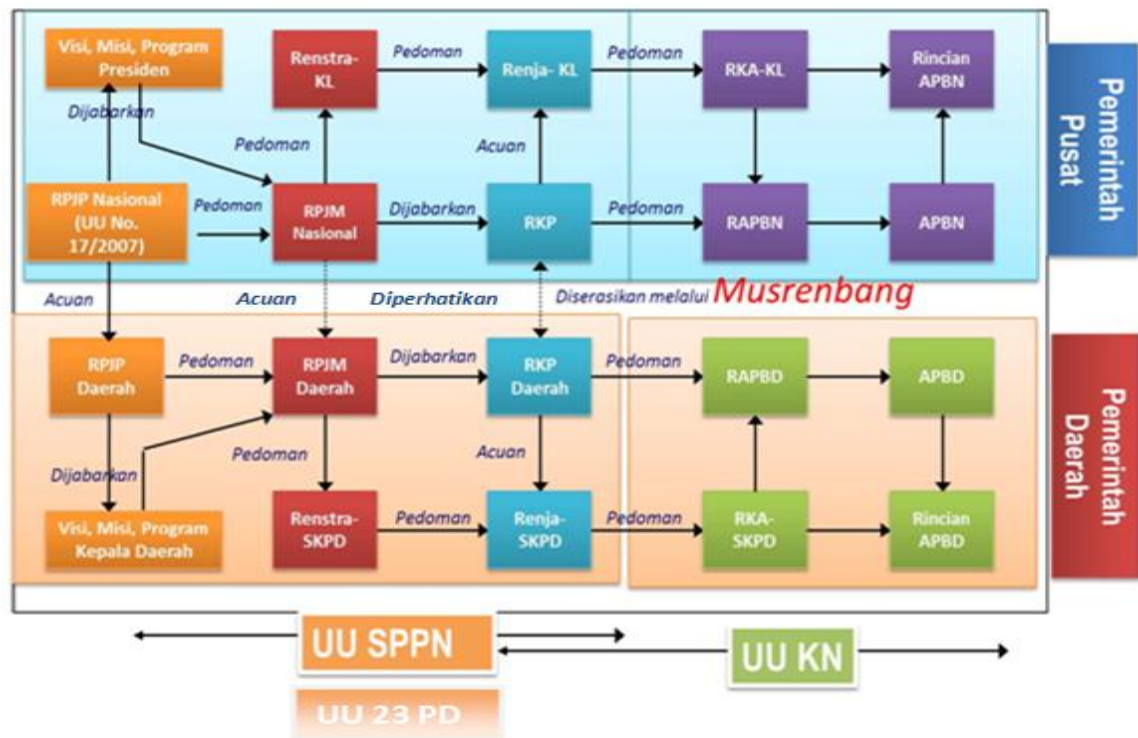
Visi, Misi, Program Presiden

Dijabarkan

RPJP Nasional (UU No. 17/2007)

Pedoman

Renstra-KL

Pedoman

RPJM Nasional

Pedoman

Renja- KL

Acuan

Dijabarkan

RKP

Pedoman

RKA-KL

Rincian APBN

Pedoman

RAPBN

APBN

Pemerintah Pusat

Acuan

Acuan

Diperhatikan

Diserasikan melalui Musrenbang

RPJP Daerah

Pedoman

RPJM Daerah

Dijabarkan

RKP Daerah

Pedoman

RAPBD

APBD

Dijabarkan

Pedoman

Acuan

Visi, Misi, Program Kepala Daerah

Renstra-SKPD

Pedoman

Renja-SKPD

Pedoman

RKA-SKPD

Rincian APBD

Pemerintah Daerah

UU SPPN

UU KN

UU 23 PD